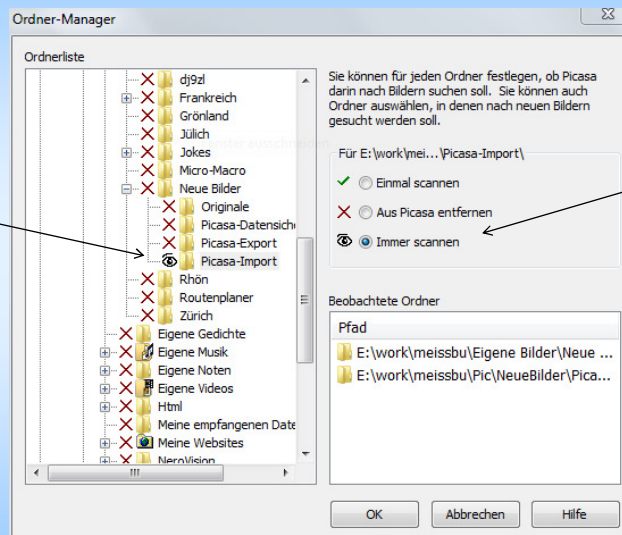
Ordner-Manager

Ordnerliste

dj9zl
Frankreich
Grönland
Jülich
Jokes
Micro-Macro
Neue Bilder
Originale
Picasa-Datensich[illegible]
Picasa-Export
Picasa-Import
Rhön
Routenplaner
Zürich
Eigene Gedichte
Eigene Musik
Eigene Noten
Eigene Videos
Html
Meine empfangenen Date
Meine Websites
NeroVision

Sie können für jeden Ordner festlegen, ob Picasa darin nach Bildern suchen soll. Sie können auch Ordner auswählen, in denen nach neuen Bildern gesucht werden soll.

Für E:\work\mei...\Picasa-Import\

Einmal scannen

Aus Picasa entfernen

Immer scannen

Beobachtete Ordner

Pfad

E:\work\meissbu\Eigene Bilder\Neue ...

E:\work\meissbu\Pic\NeueBilder\Pica...

OK

Abbrechen

Hilfe